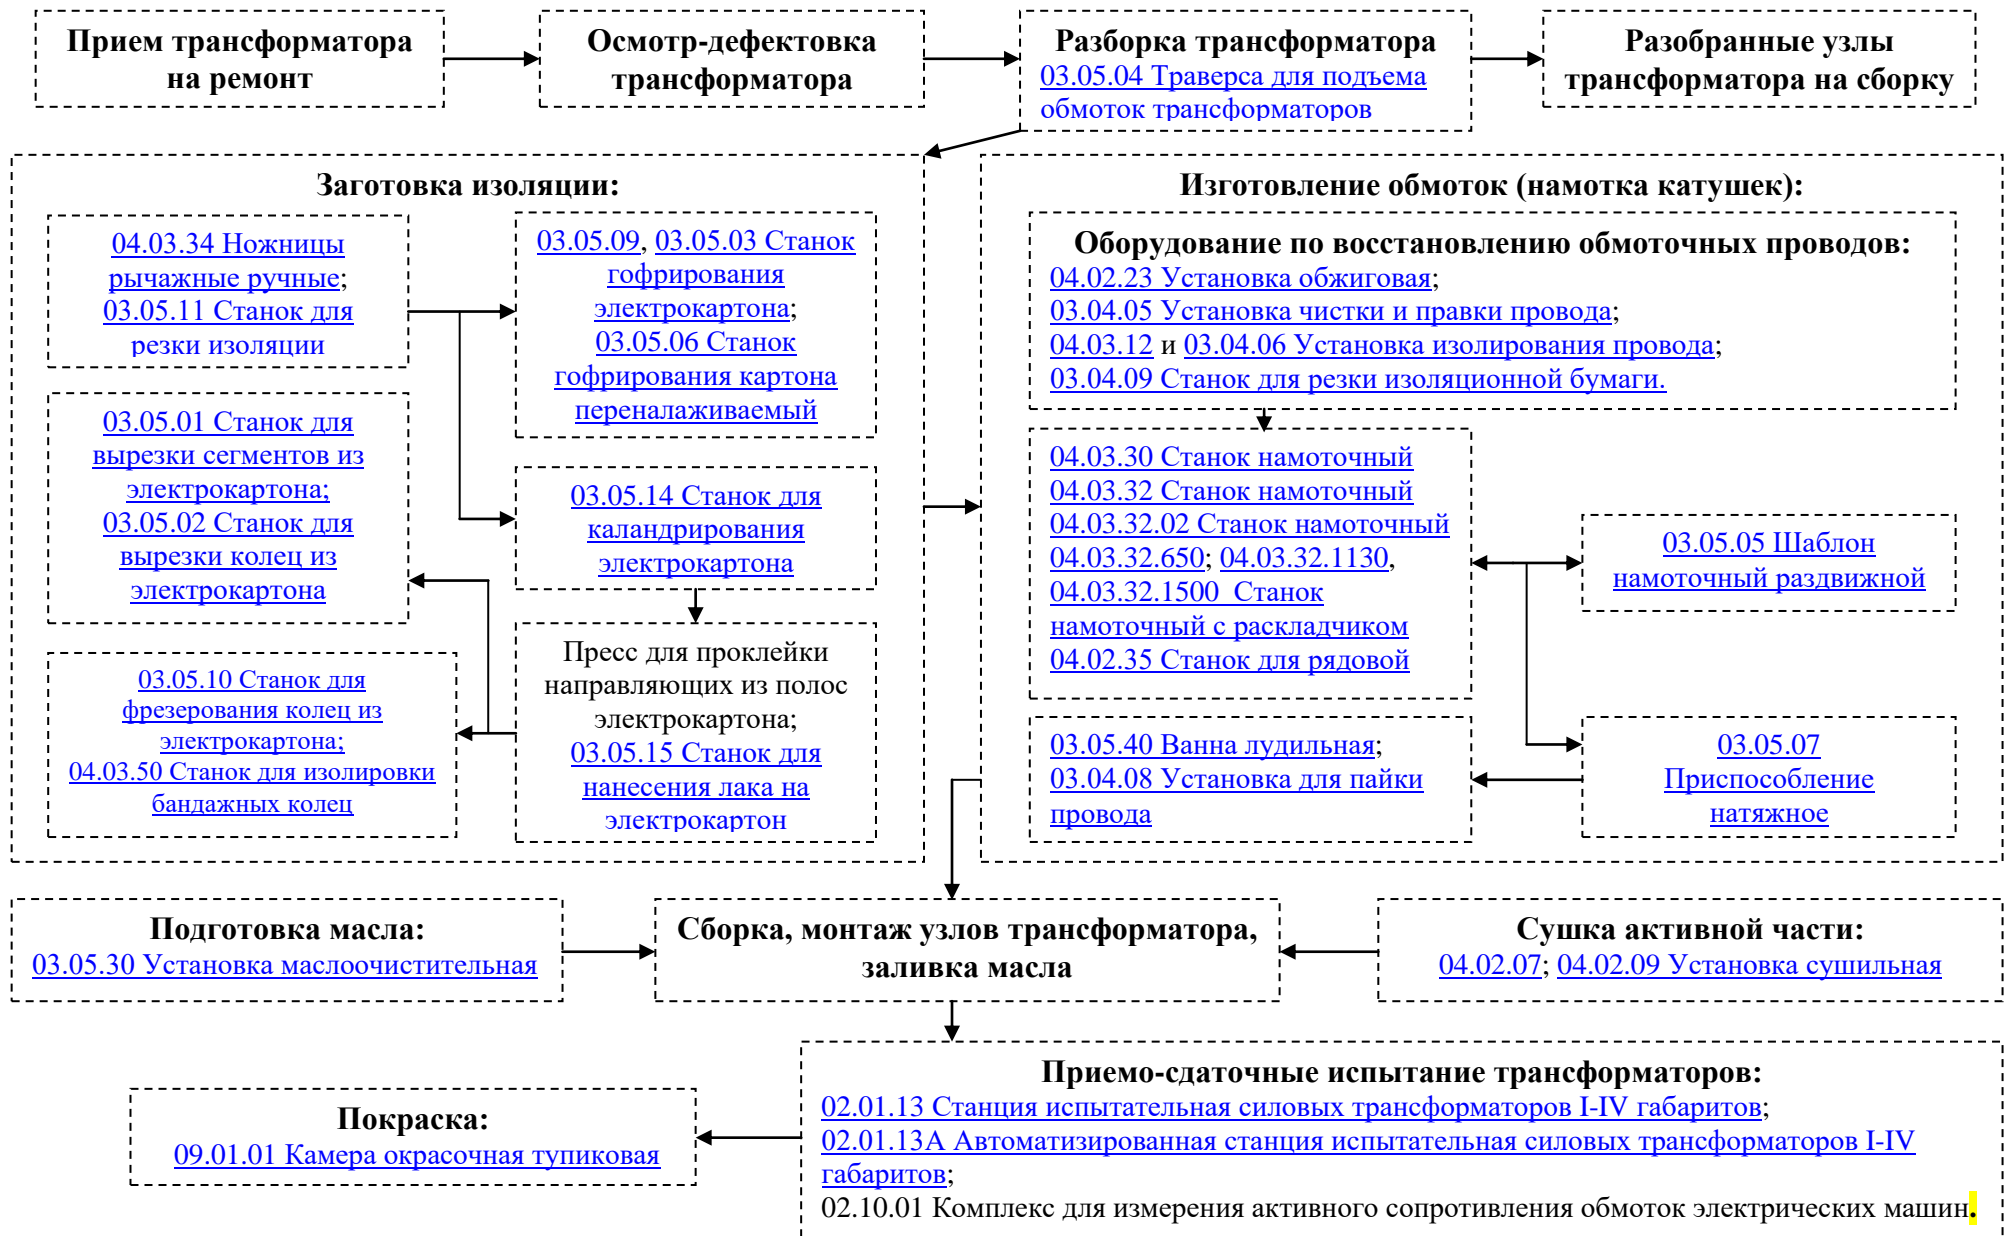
Прием трансформатора на ремонт

Осмотр-дефектовка трансформатора

Разборка трансформатора
03.05.04 Траверса для подъема обмоток трансформаторов

Разобранные узлы трансформатора на сборку

Заготовка изоляции:

04.03.34 Ножницы рычажные ручные;
03.05.11 Станок для резки изоляции

03.05.09, 03.05.03 Станок гофрирования электрокартона;
03.05.06 Станок гофрирования картона переналаживаемый

03.05.01 Станок для вырезки сегментов из электрокартона;
03.05.02 Станок для вырезки колец из электрокартона

03.05.14 Станок для каландрирования электрокартона

03.05.10 Станок для фрезерования колец из электрокартона;
04.03.50 Станок для изолировки бандажных колец

Пресс для проклейки направляющих из полос электрокартона;
03.05.15 Станок для нанесения лака на электрокартон

Изготовление обмоток (намотка катушек):

Оборудование по восстановлению обмоточных проводов:
04.02.23 Установка обжиговая;
03.04.05 Установка чистки и правки провода;
04.03.12 и 03.04.06 Установка изолирования провода;
03.04.09 Станок для резки изоляционной бумаги.

04.03.30 Станок намоточный
04.03.32 Станок намоточный
04.03.32.02 Станок намоточный
04.03.32.650; 04.03.32.1130,
04.03.32.1500 Станок намоточный с раскладчиком
04.02.35 Станок для рядовой

03.05.05 Шаблон намоточный раздвижной

03.05.40 Ванна лудильная;
03.04.08 Установка для пайки провода

03.05.07 Приспособление натяжное

Подготовка масла:
03.05.30 Установка маслоочистительная

Сборка, монтаж узлов трансформатора, заливка масла

Сушка активной части:
04.02.07; 04.02.09 Установка сушильная

Приемо-сдаточные испытание трансформаторов:
02.01.13 Станция испытательная силовых трансформаторов I-IV габаритов;
02.01.13А Автоматизированная станция испытательная силовых трансформаторов I-IV габаритов;
02.10.01 Комплекс для измерения активного сопротивления обмоток электрических машин.

Покраска:
09.01.01 Камера окрасочная тупиковая